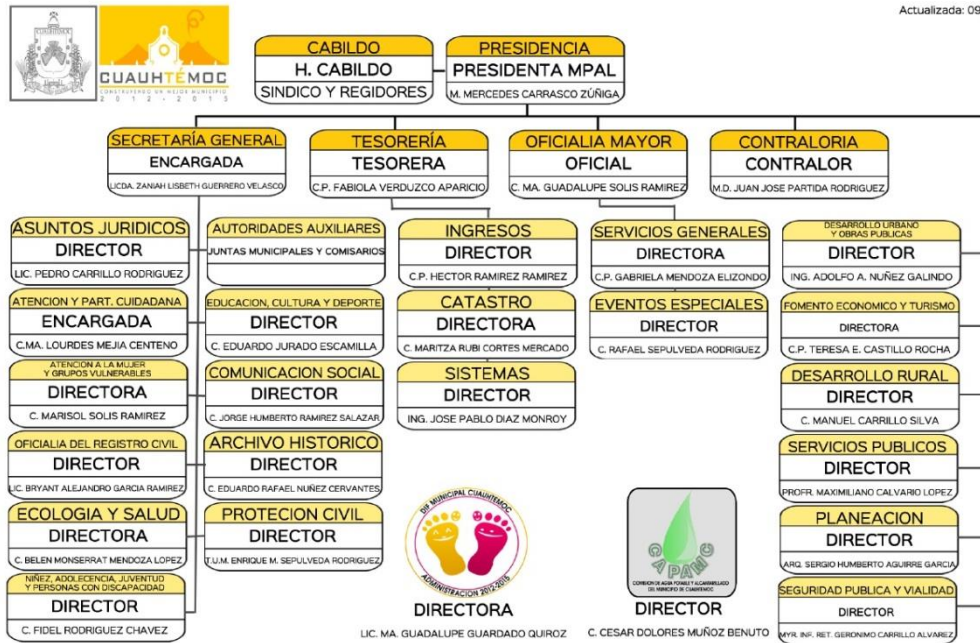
Actualizada: 09

CUAUHTÉMOC
CONSTRUYENDO UN MEJOR MUNICIPIO
2 0 1 2 - 2 0 1 5

CABILDO
H. CABILDO
SINDICO Y REGIDORES

PRESIDENCIA
PRESIDENTA MPAL
M. MERCEDES CARRASCO ZÚÑIGA

SECRETARÍA GENERAL
ENCARGADA
LICDA. ZANIAH LISBETH GUERRERO VELASCO

TESORERÍA
TESORERA
C.P. FABIOLA VERDUZCO APARICIO

OFICIALIA MAYOR
OFICIAL
C. MA. GUADALUPE SOLIS RAMIREZ

CONTRALORIA
CONTRALOR
M.D. JUAN JOSE PARTIDA RODRIGUEZ

ASUNTOS JURIDICOS
DIRECTOR
LIC. PEDRO CARRILLO RODRIGUEZ

ATENCION Y PART. CUIDADANA
ENCARGADA
C.MA. LOURDES MEJIA CENTENO

ATENCION A LA MUJER Y GRUPOS VULNERABLES
DIRECTORA
C. MARISOL SOLIS RAMIREZ

OFICIALIA DEL REGISTRO CIVIL
DIRECTOR
LIC. BRYANT ALEJANDRO GARCIA RAMIREZ

ECOLOGIA Y SALUD
DIRECTORA
C. BELEN MONSERRAT MENDOZA LOPEZ

NIÑEZ, ADOLECENCIA, JUVENTUD Y PERSONAS CON DISCAPACIDAD
DIRECTOR
C. FIDEL RODRIGUEZ CHAVEZ

AUTORIDADES AUXILIARES
JUNTAS MUNICIPALES Y COMISARIOS

EDUCACION, CULTURA Y DEPORTE
DIRECTOR
C. EDUARDO JURADO ESCAMILLA

COMUNICACION SOCIAL
DIRECTOR
C. JORGE HUMBERTO RAMIREZ SALAZAR

ARCHIVO HISTORICO
DIRECTOR
C. EDUARDO RAFAEL NUÑEZ CERVANTES

PROTECION CIVIL
DIRECTOR
T.U.M. ENRIQUE M. SEPULVEDA RODRIGUEZ

INGRESOS
DIRECTOR
C.P. HECTOR RAMIREZ RAMIREZ

CATASTRO
DIRECTORA
C. MARITZA RUBI CORTES MERCADO

SISTEMAS
DIRECTOR
ING. JOSE PABLO DIAZ MONROY

SERVICIOS GENERALES
DIRECTORA
C.P. GABRIELA MENDOZA ELIZONDO

EVENTOS ESPECIALES
DIRECTOR
C. RAFAEL SEPULVEDA RODRIGUEZ

DIF MUNICIPAL CUAUHTEMOC
ADMINISTRACION 2012-2015
DIRECTORA
LIC. MA. GUADALUPE GUARDADO QUIROZ

CAPAMC
COMISION DE AGUA POTABLE Y ALCANTARILLADO DEL MUNICIPIO DE CUAUHTEMOC
DIRECTOR
C. CESAR DOLORES MUÑOZ BENUTO

DESARROLLO URBANO Y OBRAS PUBLICAS
DIRECTOR
ING. ADOLFO A. NUÑEZ GALINDO

FOMENTO ECONOMICO Y TURISMO
DIRECTORA
C.P. TERESA E. CASTILLO ROCHA

DESARROLLO RURAL
DIRECTOR
C. MANUEL CARRILLO SILVA

SERVICIOS PUBLICOS
DIRECTOR
PROFR. MAXIMILIANO CALVARIO LOPEZ

PLANEACION
DIRECTOR
ARQ. SERGIO HUMBERTO AGUIRRE GARCIA

SEGURIDAD PUBLICA Y VIALIDAD
DIRECTOR
MYR. INF. RET. GERONIMO CARRILLO ALVAREZ